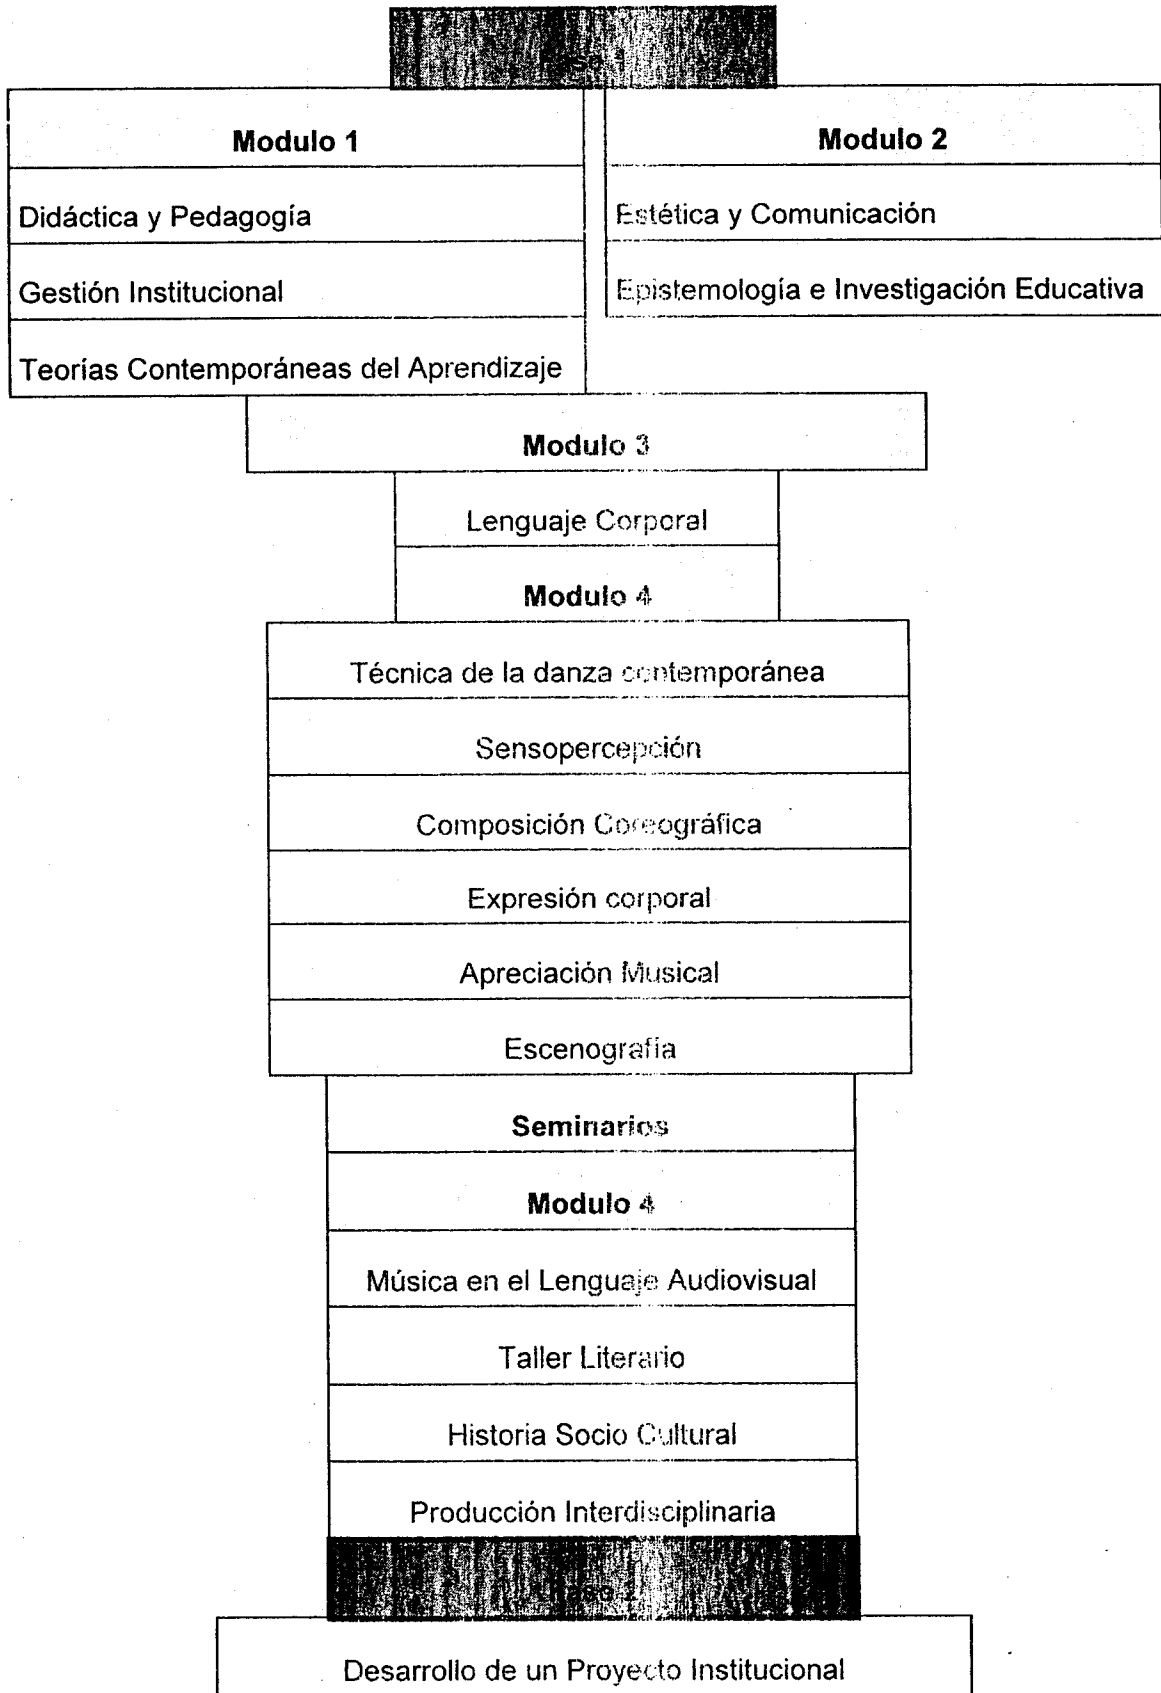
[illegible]

Modulo 1

Didáctica y Pedagogía

Gestión Institucional

Teorías Contemporáneas del Aprendizaje

Modulo 2

Estética y Comunicación

Epistemología e Investigación Educativa

Modulo 3

Lenguaje Corporal

Modulo 4

Técnica de la danza contemporánea

Sensopercepción

Composición Coreográfica

Expresión corporal

Apreciación Musical

Escenografía

Seminarios

Modulo 4

Música en el Lenguaje Audiovisual

Taller Literario

Historia Socio Cultural

Producción Interdisciplinaria

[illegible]

Desarrollo de un Proyecto Institucional